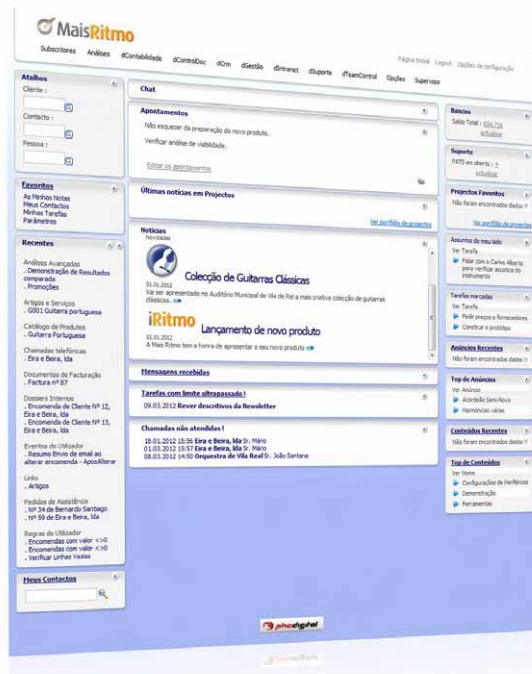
MaisRitmo

Subscritores Análises dContabilidade dControlDoc dCrm dGestão dIntranet dSuporte dTeamControl Opções Supervisor

Página Inicial Logout Opções de configuração

Atalhos
Cliente :
Contacto :
Pessoa :

Favoritos
As Minhas Notas
Meus Contactos
Minhas Tarefas
Parâmetros

Recentes
Análises Avançadas
. Demonstração de Resultados comparada
. Promoções
Artigos e Serviços
. G001 Guitarra portuguesa
Catálogo de Produtos
. Guitarra Portuguesa
Chamadas telefónicas
. Eira e Beira, lda
Documentos de Facturação
. Factura nº 87
Dossiers Internos
. Encomenda de Cliente Nº 12, Eira e Beira, lda
. Encomenda de Cliente Nº 13, Eira e Beira, lda
Eventos do Utilizador
. Resumo Envio de email ao alterar encomenda - AposAlterar
Links
. Artigos
Pedidos de Assistência
. Nº 34 de Bernardo Santiago
. Nº 59 de Eira e Beira, lda
Regras do Utilizador
. Encomendas com valor <>0
. Encomendas com valor <>0
. Verificar Linhas Vazias

Meus Contactos

Chat

Apontamentos
Não esquecer da preparação do novo produto.
Verificar análise de viabilidade.
Editar os apontamentos

Últimas notícias em Projectos
Ver portfolio de projectos

Notícias
Novidades
Colecção de Guitarras Clássicas
01.01.2012
Vai ser apresentado no Auditório Municipal de Vila de Rei a mais criativa colecção de guitarras clássicas.
iRitmo Lançamento de novo produto
01.01.2012
A Mais Ritmo tem a honra de apresentar o seu novo produto

Mensagens recebidas

Tarefas com limite ultrapassado!
09.03.2012 Rever descritivos da Newsletter

Chamadas não atendidas!
18.01.2012 15:36 Eira e Beira, lda Sr. Mário
01.03.2012 15:57 Eira e Beira, lda Sr. Mário
08.03.2012 14:50 Orquestra de Vila Real Sr. João Santana

Bancos
Saldo Total : 694.716 actualizar

Suporte
PATS em aberto : 4 actualizar

Projectos Favoritos
Não foram encontrados dados !!
Ver portfolio de projectos

Assuntos do meu lado
Ver Tarefa
Falar com o Carlos Alberto para verificar acústica do instrumento

Tarefas marcadas
Ver Tarefa
Pedir preços a fornecedores
Construir o protótipo

Anúncios Recentes
Não foram encontrados dados !!

Top de Anúncios
Ver Anúncio
Acordeão Semi-Novo
Harmónicas várias

Conteúdos Recentes
Não foram encontrados dados !!

Top de Conteúdos
Ver Nome
Configurações de Periféricos
Demonstração
Ferramentas

phcdigital